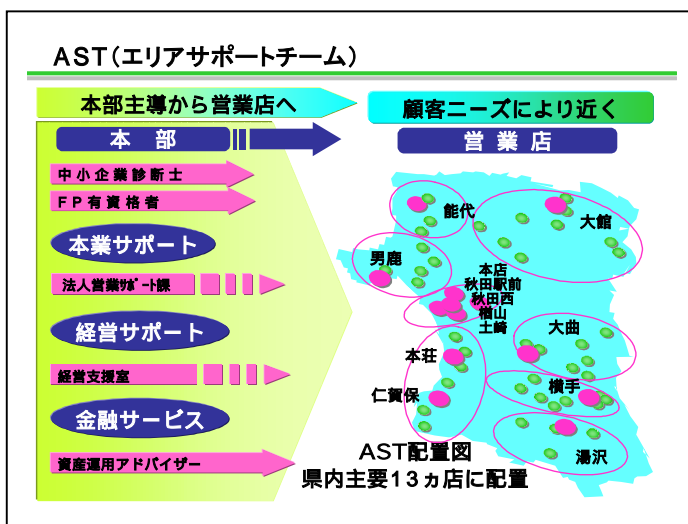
AST（エリアサポートチーム）

本部主導から営業店へ

顧客ニーズにより近く

本部

営業店

中小企業診断士

FP有資格者

本業サポート

法人営業サポート課

経営サポート

経営支援室

金融サービス

資産運用アドバイザー

能代

大館

男鹿

本店
秋田駅前
秋田西
楢山
土崎

大曲

本荘

仁賀保

横手

湯沢

AST配置図
県内主要13ヵ店に配置